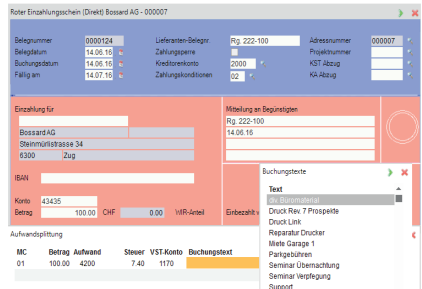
Roter Einzahlungsschein (Direkt) Bossard AG - 000007

Belegnummer 00000124
Belegdatum 14.06.16
Buchungsdatum 14.06.16
Fällig am 14.07.16

Lieferanten-Belegnr Rg. 222-100
Zahlungssperre
Kreditorenkonto 2000
Zahlungskonditionen 02

Adressnummer 000007
Projektnummer
KST Abzug
KA Abzug

Einzahlung für
Bossard AG
Steinmürlistrasse 34
6300 Zug

Mitteilung an Begünstigten
Rg. 222-100
14.06.16

IBAN

Konto 43435
Betrag 100.00 CHF 0.00 WIR-Anteil

Einbezahlt v

Aufwandsplittung

| MC | Betrag | Aufwand | Steuer | VST-Konto | Buchungstext |
|---|---|---|---|---|---|
| 01 | 100.00 | 4200 | 7.40 | 1170 | |

Buchungstexte
Text
div. Büromaterial
Druck Rev. 7 Prospekte
Druck Link
Reparatur Drucker
Miete Garage 1
Parkgebühren
Seminar Übernachtung
Seminar Verpflegung
Support